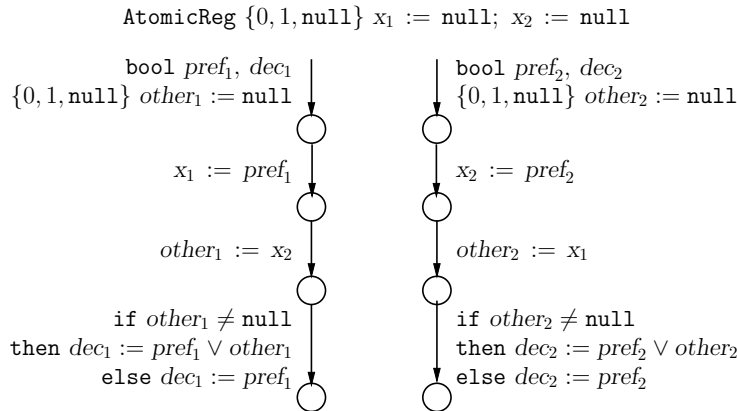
AtomicReg $\{0, 1, \texttt{null}\}$ $x_1$ := null; $x_2$ := null

bool $pref_1$, $dec_1$
$\{0, 1, \texttt{null}\}$ $other_1$ := null

$x_1$ := $pref_1$

$other_1$ := $x_2$

if $other_1 \neq \texttt{null}$
then $dec_1 := pref_1 \vee other_1$
else $dec_1 := pref_1$

bool $pref_2$, $dec_2$
$\{0, 1, \texttt{null}\}$ $other_2$ := null

$x_2$ := $pref_2$

$other_2$ := $x_1$

if $other_2 \neq \texttt{null}$
then $dec_2 := pref_2 \vee other_2$
else $dec_2 := pref_2$